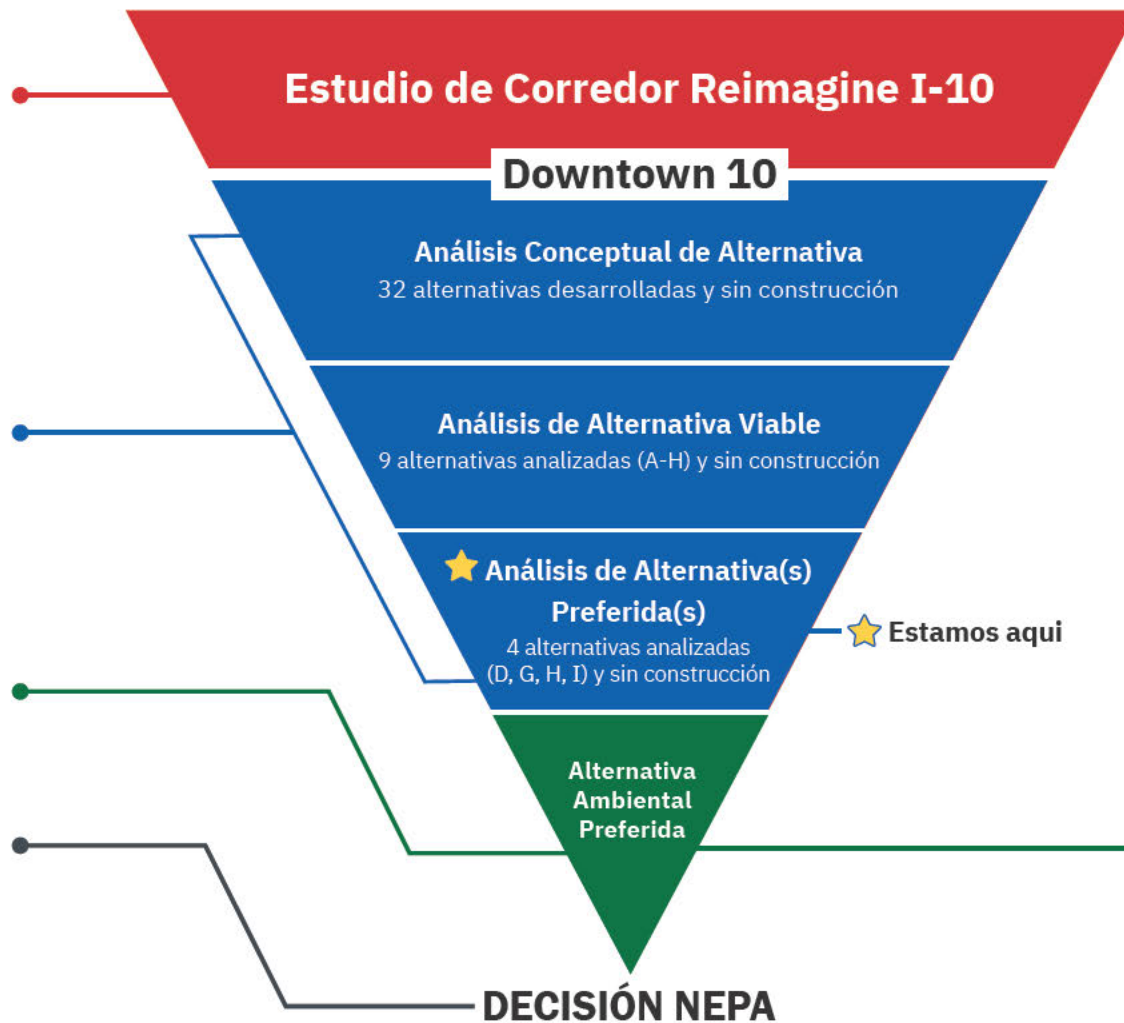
Estudio de Corredor Reimagine I-10

Downtown 10

Análisis Conceptual de Alternativa
32 alternativas desarrolladas y sin construcción

Análisis de Alternativa Viable
9 alternativas analizadas (A-H) y sin construcción

Análisis de Alternativa(s) Preferida(s)
4 alternativas analizadas (D, G, H, I) y sin construcción

Estamos aqui

Alternativa Ambiental Preferida

DECISIÓN NEPA